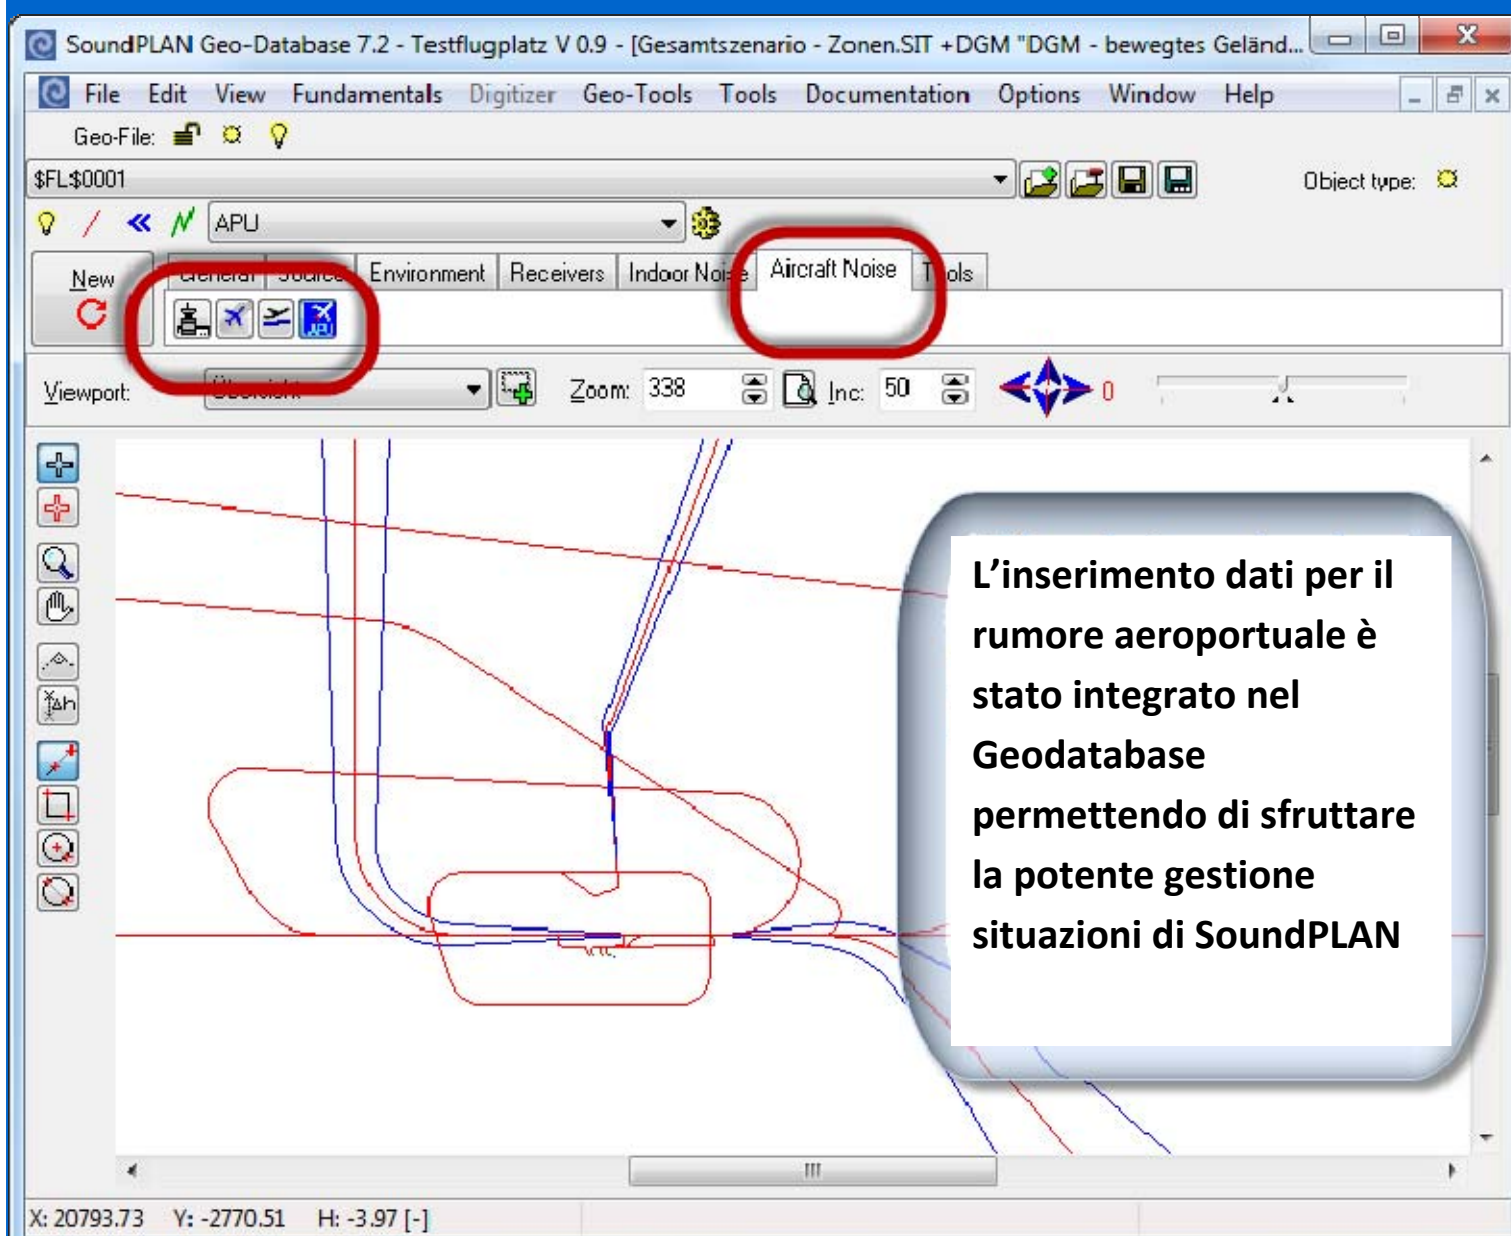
SoundPLAN Geo-Database 7.2 - Testflugplatz V 0.9 - [Gesamtszenario - Zonen.SIT +DGM "DGM - bewegtes Geländ...

File Edit View Fundamentals Digitizer Geo-Tools Tools Documentation Options Window Help

Geo-File:

$FL$0001

Object type:

APU

New

General Source Environment Receivers Indoor Noise Aircraft Noise Tools

Viewport: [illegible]

Zoom: 338

Inc: 50

0

L’inserimento dati per il rumore aeroportuale è stato integrato nel Geodatabase permettendo di sfruttare la potente gestione situazioni di SoundPLAN

X: 20793.73 Y: -2770.51 H: -3.97 [-]